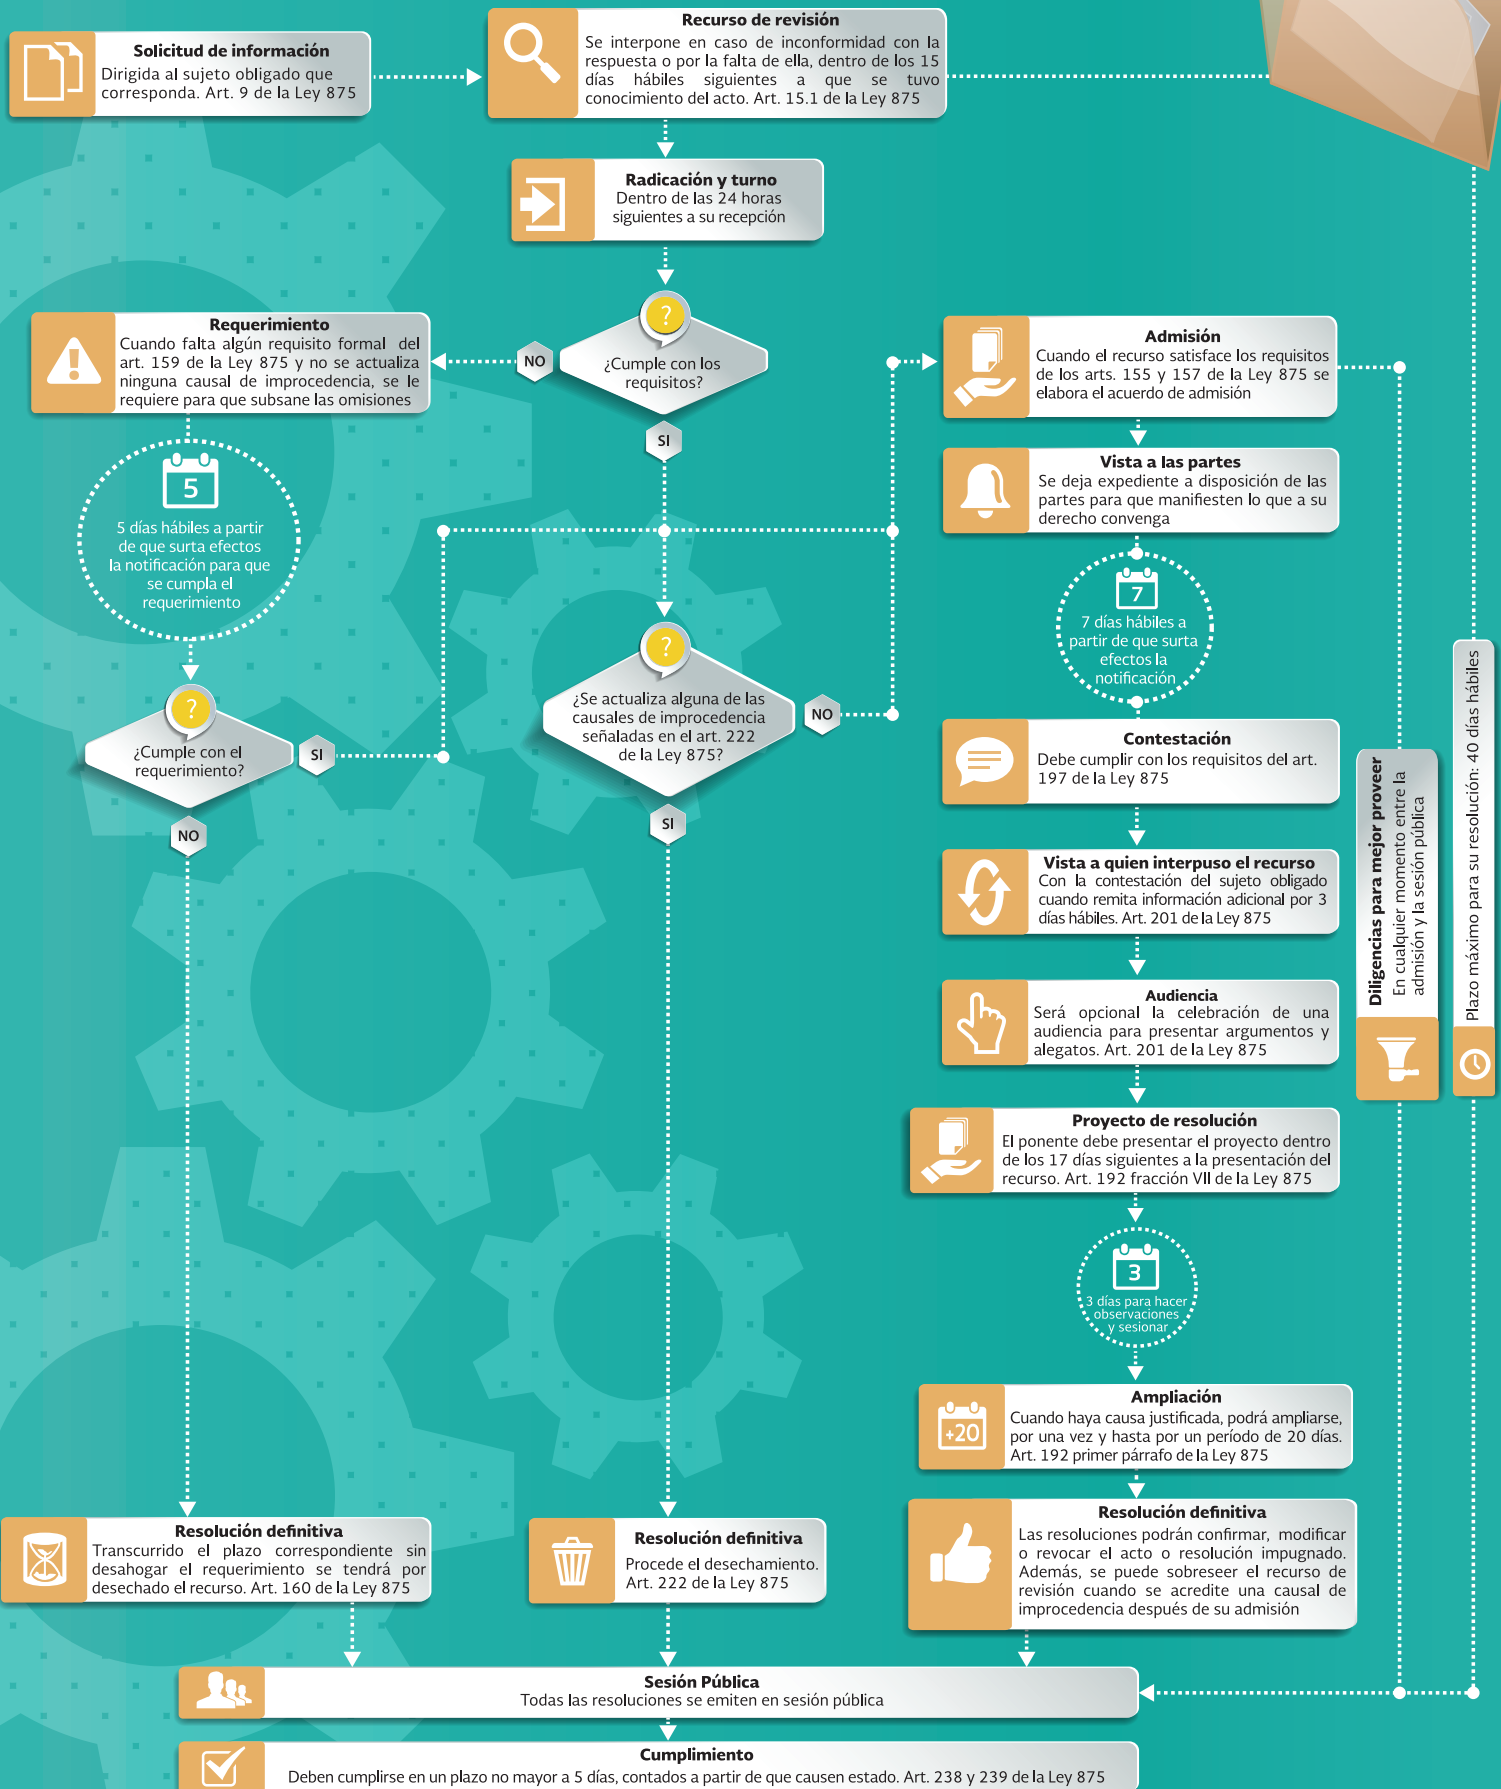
Solicitud de información
Dirigida al sujeto obligado que corresponda. Art. 9 de la Ley 875

Recurso de revisión
Se interpone en caso de inconformidad con la respuesta o por la falta de ella, dentro de los 15 días hábiles siguientes a que se tuvo conocimiento del acto. Art. 15.1 de la Ley 875

Radicación y turno
Dentro de las 24 horas siguientes a su recepción

¿Cumple con los requisitos?

NO

SI

Requerimiento
Cuando falta algún requisito formal del art. 159 de la Ley 875 y no se actualiza ninguna causal de improcedencia, se le requiere para que subsane las omisiones

5
5 días hábiles a partir de que surta efectos la notificación para que se cumpla el requerimiento

¿Cumple con el requerimiento?

SI

NO

¿Se actualiza alguna de las causales de improcedencia señaladas en el art. 222 de la Ley 875?

NO

SI

Admisión
Cuando el recurso satisface los requisitos de los arts. 155 y 157 de la Ley 875 se elabora el acuerdo de admisión

Vista a las partes
Se deja expediente a disposición de las partes para que manifiesten lo que a su derecho convenga

7
7 días hábiles a partir de que surta efectos la notificación

Contestación
Debe cumplir con los requisitos del art. 197 de la Ley 875

Vista a quien interpuso el recurso
Con la contestación del sujeto obligado cuando remita información adicional por 3 días hábiles. Art. 201 de la Ley 875

Audiencia
Será opcional la celebración de una audiencia para presentar argumentos y alegatos. Art. 201 de la Ley 875

Proyecto de resolución
El ponente debe presentar el proyecto dentro de los 17 días siguientes a la presentación del recurso. Art. 192 fracción VII de la Ley 875

3
3 días para hacer observaciones y sesionar

Ampliación
+20
Cuando haya causa justificada, podrá ampliarse, por una vez y hasta por un período de 20 días. Art. 192 primer párrafo de la Ley 875

Diligencias para mejor proveer
En cualquier momento entre la admisión y la sesión pública

Plazo máximo para su resolución: 40 días hábiles

Resolución definitiva
Transcurrido el plazo correspondiente sin desahogar el requerimiento se tendrá por desechado el recurso. Art. 160 de la Ley 875

Resolución definitiva
Procede el desechamiento. Art. 222 de la Ley 875

Resolución definitiva
Las resoluciones podrán confirmar, modificar o revocar el acto o resolución impugnado. Además, se puede sobreseer el recurso de revisión cuando se acredite una causal de improcedencia después de su admisión

Sesión Pública
Todas las resoluciones se emiten en sesión pública

Cumplimiento
Deben cumplirse en un plazo no mayor a 5 días, contados a partir de que causen estado. Art. 238 y 239 de la Ley 875